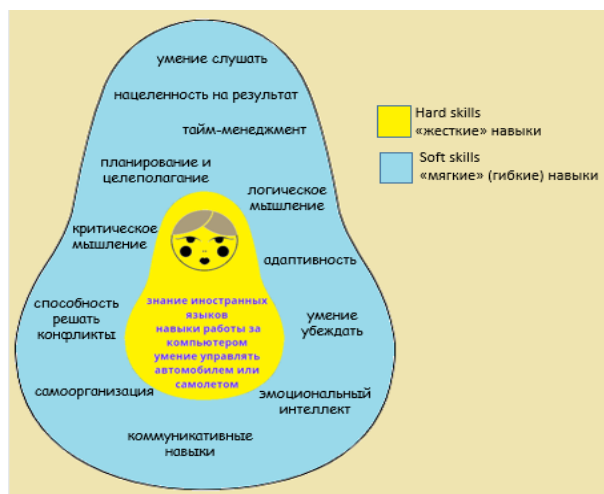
умение слушать

нацеленность на результат

тайм-менеджмент

планирование и целеполагание

логическое мышление

критическое мышление

адаптивность

способность решать конфликты

знание иностранных языков
навыки работы за компьютером
умение управлять автомобилем или самолетом

умение убеждать

самоорганизация

эмоциональный интеллект

коммуникативные навыки

Hard skills
«жесткие» навыки

Soft skills
«мягкие» (гибкие) навыки